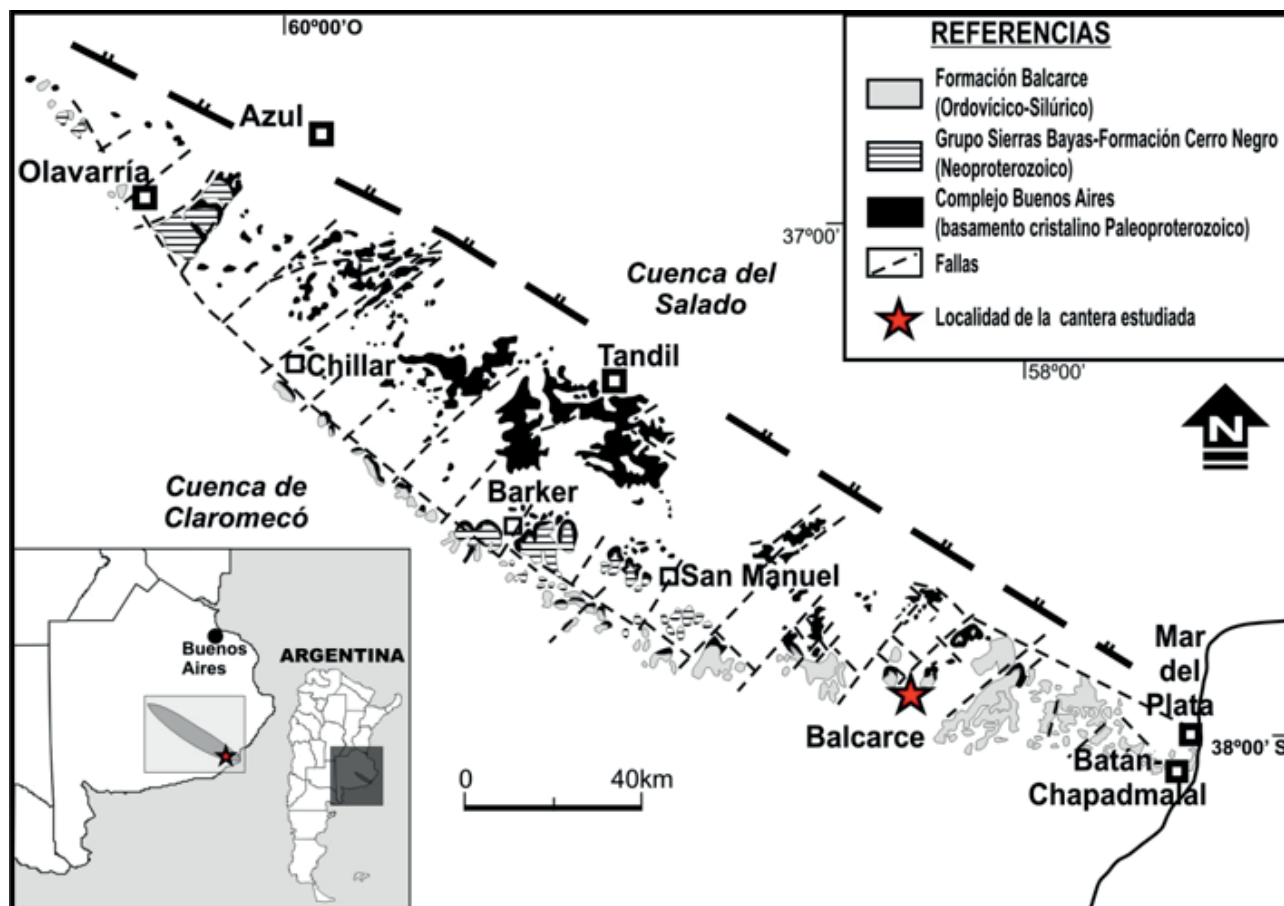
60º00'O

REFERENCIAS

Formación Balcarce (Ordovícico-Silúrico)

Grupo Sierras Bayas-Formación Cerro Negro (Neoproterozoico)

Complejo Buenos Aires (basamento cristalino Paleoproterozoico)

Fallas

Localidad de la cantera estudiada

37º00'

58º00'

38º00' S

N

Azul

Olavarría

Cuenca del Salado

Chillar

Tandil

Cuenca de Claromecó

Barker

San Manuel

Buenos Aires

ARGENTINA

Mar del Plata

Balcarce

Batán-Chapadmalal

0

40km